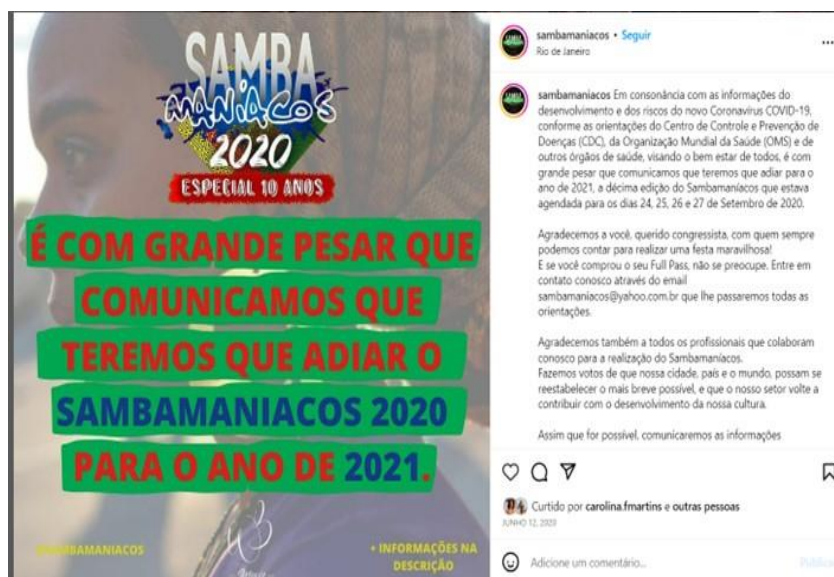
SAMBA MANIACOS 2020
ESPECIAL 10 ANOS

É COM GRANDE PESAR QUE COMUNICAMOS QUE TEREMOS QUE ADIAR O SAMBAMANIACOS 2020 PARA O ANO DE 2021.

#SAMBAMANIACOS

• INFORMAÇÕES NA DESCRIÇÃO

sambamaniacos • Seguir
Rio de Janeiro

...

sambamaniacos Em consonância com as informações do desenvolvimento e dos riscos do novo Coronavírus COVID-19, conforme as orientações do Centro de Controle e Prevenção de Doenças (CDC), da Organização Mundial da Saúde (OMS) e de outros órgãos de saúde, visando o bem estar de todos, é com grande pesar que comunicamos que teremos que adiar para o ano de 2021, a décima edição do Sambamaníacos que estava agendada para os dias 24, 25, 26 e 27 de Setembro de 2020.

Agradecemos a você, querido congressista, com quem sempre podemos contar para realizar uma festa maravilhosa!
E se você comprou o seu Full Pass, não se preocupe. Entre em contato conosco através do email sambamaniacos@yahoo.com.br que lhe passaremos todas as orientações.

Agradecemos também a todos os profissionais que colaboram conosco para a realização do Sambamaníacos.
Fazemos votos de que nossa cidade, país e o mundo, possam se reestabelecer o mais breve possível, e que o nosso setor volte a contribuir com o desenvolvimento da nossa cultura.

Assim que for possível, comunicaremos as informações

Curtido por carolina.fmartins e outras pessoas
JUNHO 12, 2020

Adicione um comentário...

Publicar